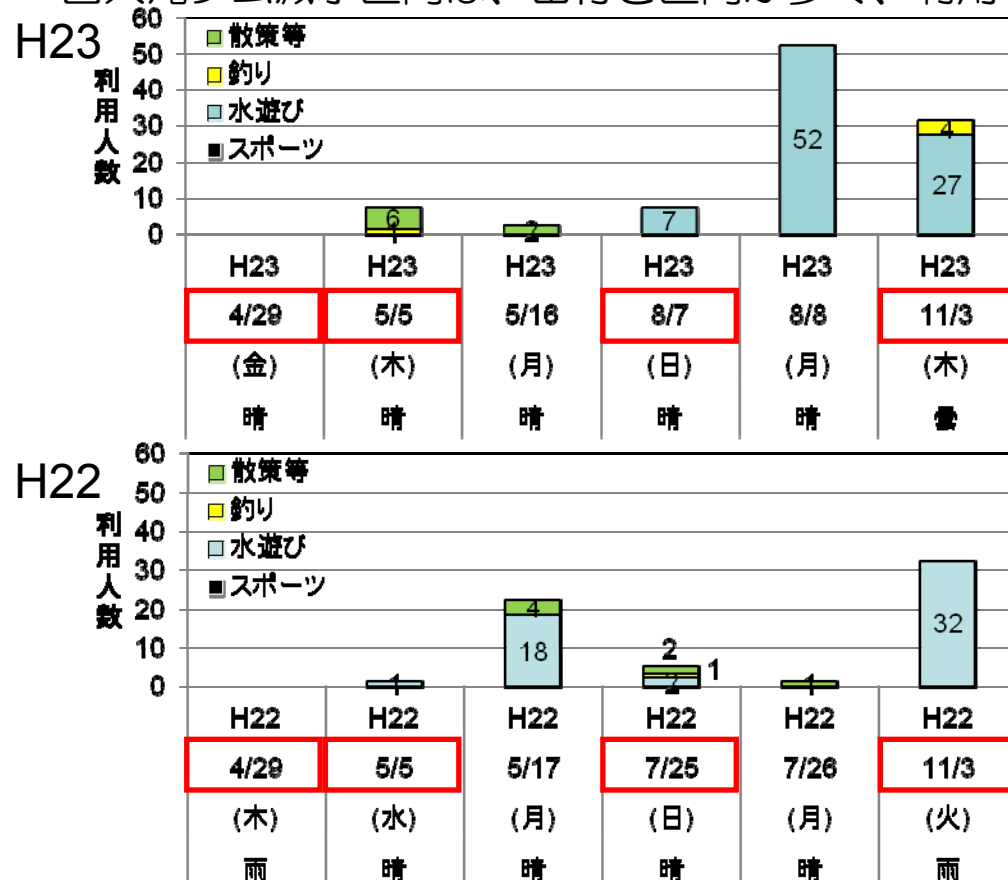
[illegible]

H23

60
50
40
30
20
10
0

利用人数

散策等
釣り
水遊び
スポーツ

6
1
2
7
52
4
27

| H23 | H23 | H23 | H23 | H23 | H23 |
|---|---|---|---|---|---|
| 4/29 | 5/5 | 5/16 | 8/7 | 8/8 | 11/3 |
| (金) | (木) | (月) | (日) | (月) | (木) |
| 晴 | 晴 | 晴 | 晴 | 晴 | 曇 |

H22

60
50
40
30
20
10
0

利用人数

散策等
釣り
水遊び
スポーツ

1
4
18
2
1
2
1
32

| H22 | H22 | H22 | H22 | H22 | H22 |
|---|---|---|---|---|---|
| 4/29 | 5/5 | 5/17 | 7/25 | 7/26 | 11/3 |
| (木) | (水) | (月) | (日) | (月) | (火) |
| 雨 | 晴 | 晴 | 晴 | 晴 | 雨 |